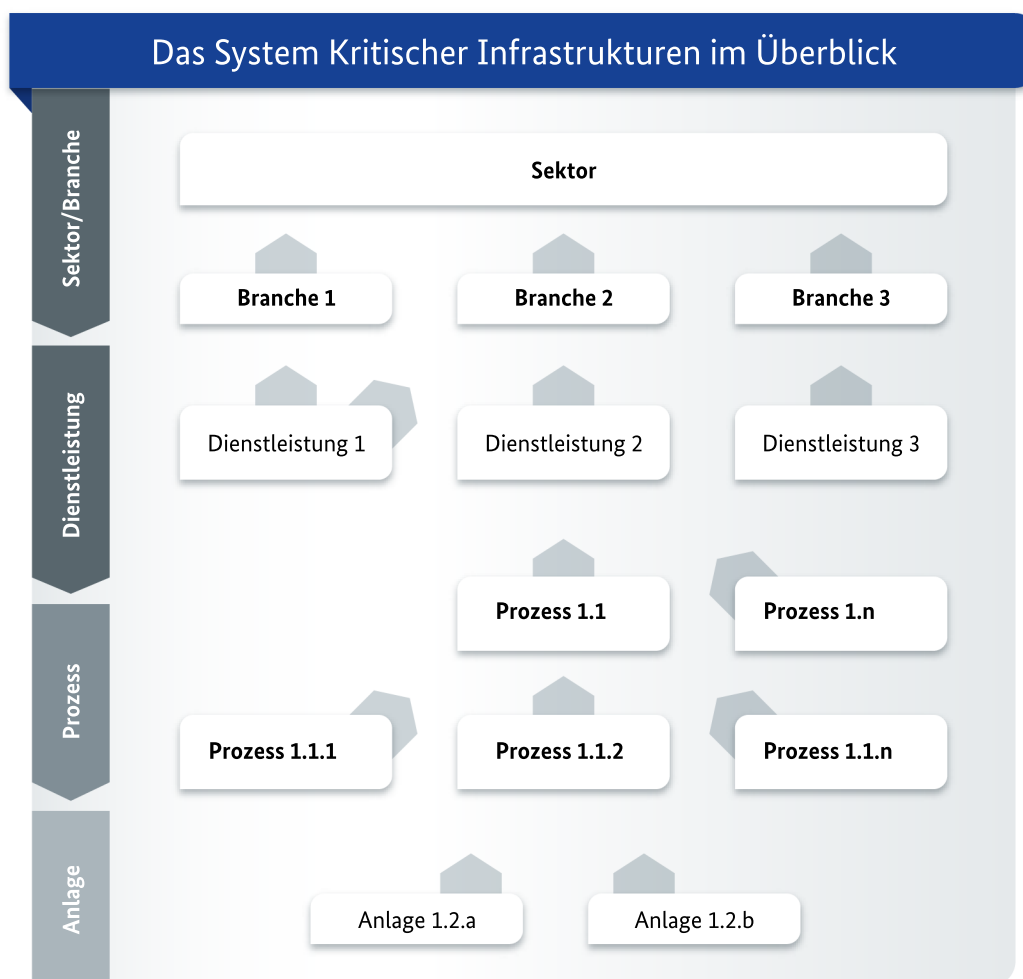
Das System Kritischer Infrastrukturen im Überblick

Sektor/Branche

Sektor

Branche 1

Branche 2

Branche 3

Dienstleistung

Dienstleistung 1

Dienstleistung 2

Dienstleistung 3

Prozess

Prozess 1.1

Prozess 1.n

Prozess 1.1.1

Prozess 1.1.2

Prozess 1.1.n

Anlage

Anlage 1.2.a

Anlage 1.2.b